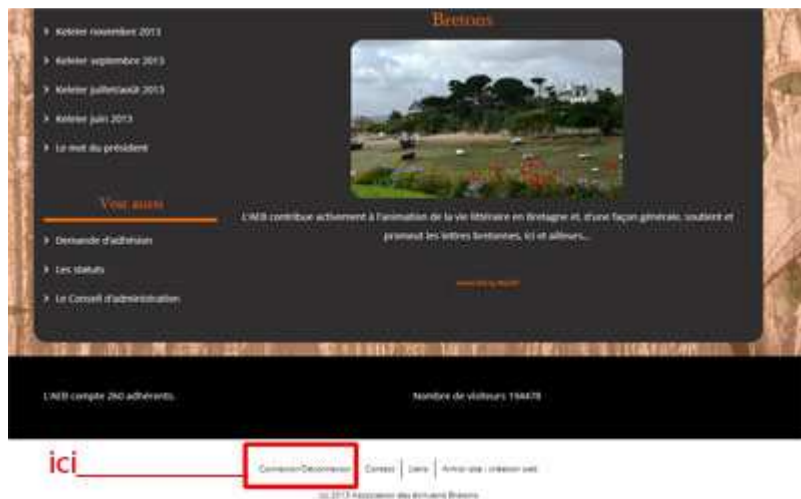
Keleier novembre 2013

Keleier septembre 2013

Keleier juillet/août 2013

Keleier juin 2013

Le mot du président

Vous aussi

Demande d'adhésion

Les statuts

Le Conseil d'administration

Bretons

L'AEB contribue activement à l'animation de la vie littéraire en Bretagne et, d'une façon générale, soutient et promeut les lettres bretonnes, ici et ailleurs...

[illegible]

L'AEB compte 260 adhérents.

Nombre de visiteurs 194478

ici

Connexion/Déconnexion | Contact | Liens | Arbre-site : création web

(c) 2013 Association des Écrivains Bretons